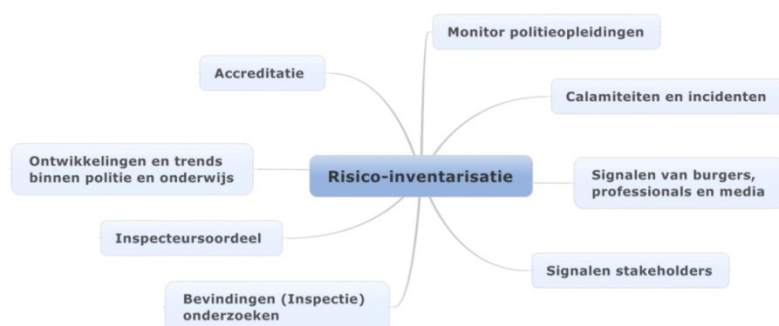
Risico-inventarisatie

Monitor politieopleidingen

Calamiteiten en incidenten

Signalen van burgers, professionals en media

Signalen stakeholders

Bevindingen (Inspectie) onderzoeken

Inspecteursoordeel

Ontwikkelingen en trends binnen politie en onderwijs

Accreditatie